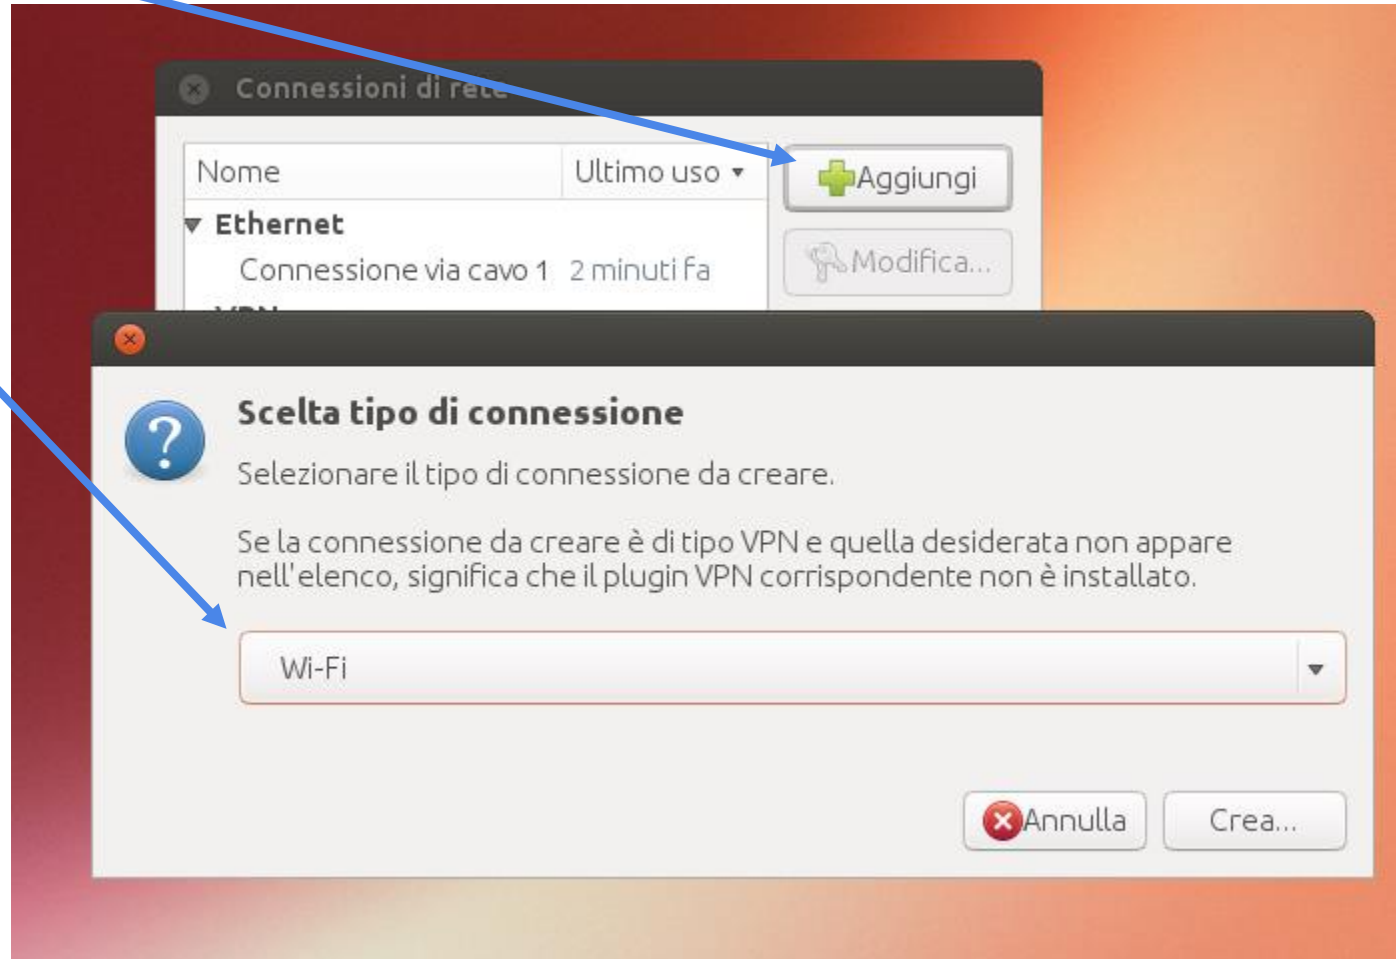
Connessioni di rete

| Nome | Ultimo uso ▾ |
|---|---|
| ▾ Ethernet | |
| Connessione via cavo 1 | 2 minuti fa |

Aggiungi

Modifica...

Scelta tipo di connessione

Selezionare il tipo di connessione da creare.

Se la connessione da creare è di tipo VPN e quella desiderata non appare nell'elenco, significa che il plugin VPN corrispondente non è installato.

Wi-Fi

Annulla

Crea...